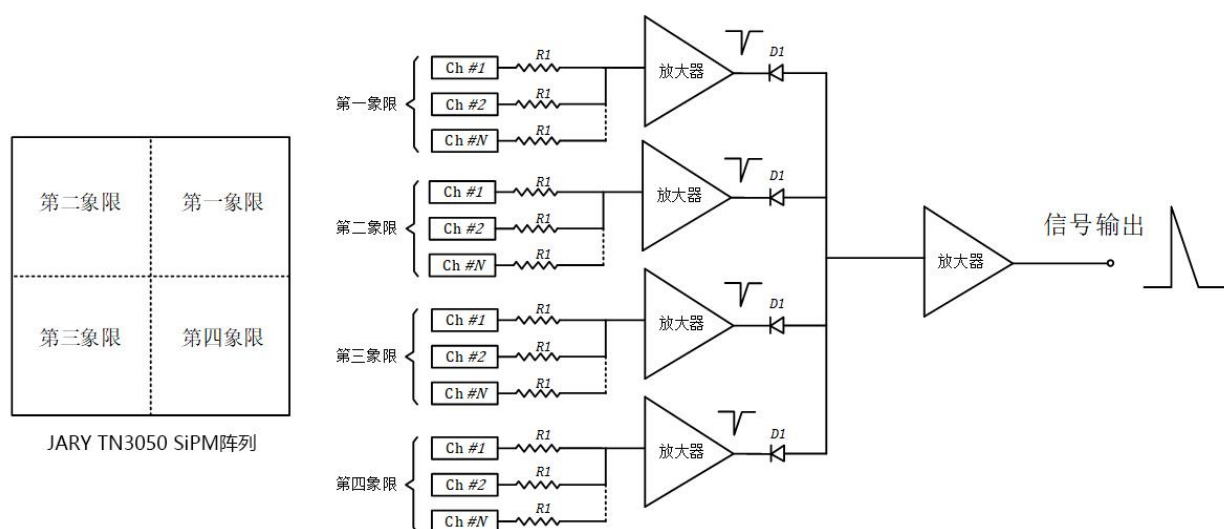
第二象限
第一象限
第三象限
第四象限

JARY TN3050 SiPM阵列

第一象限
Ch #1
R1
Ch #2
R1
Ch #N
R1
放大器
D1

第二象限
Ch #1
R1
Ch #2
R1
Ch #N
R1
放大器
D1

第三象限
Ch #1
R1
Ch #2
R1
Ch #N
R1
放大器
D1

第四象限
Ch #1
R1
Ch #2
R1
Ch #N
R1
放大器
D1

放大器
信号输出